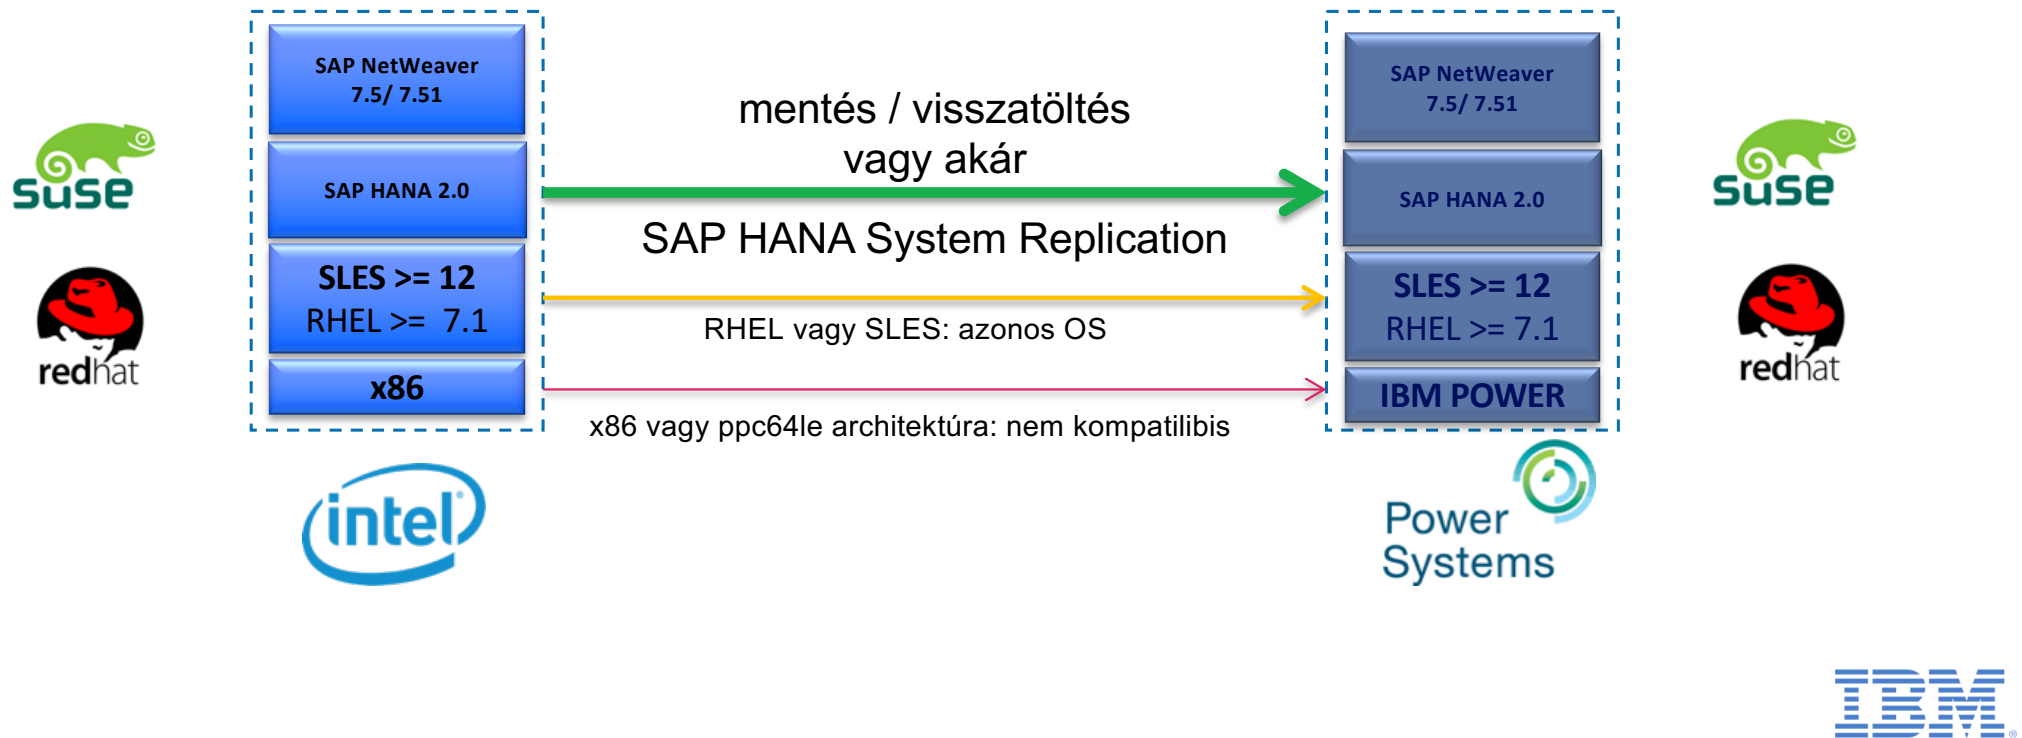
suse

redhat

SAP NetWeaver 7.5/ 7.51

SAP HANA 2.0

SLES >= 12
RHEL >= 7.1

x86

intel

mentés / visszatöltés
vagy akár

SAP HANA System Replication

RHEL vagy SLES: azonos OS

x86 vagy ppc64le architektúra: nem kompatilibis

SAP NetWeaver 7.5/ 7.51

SAP HANA 2.0

SLES >= 12
RHEL >= 7.1

IBM POWER

Power Systems

suse

redhat

IBM